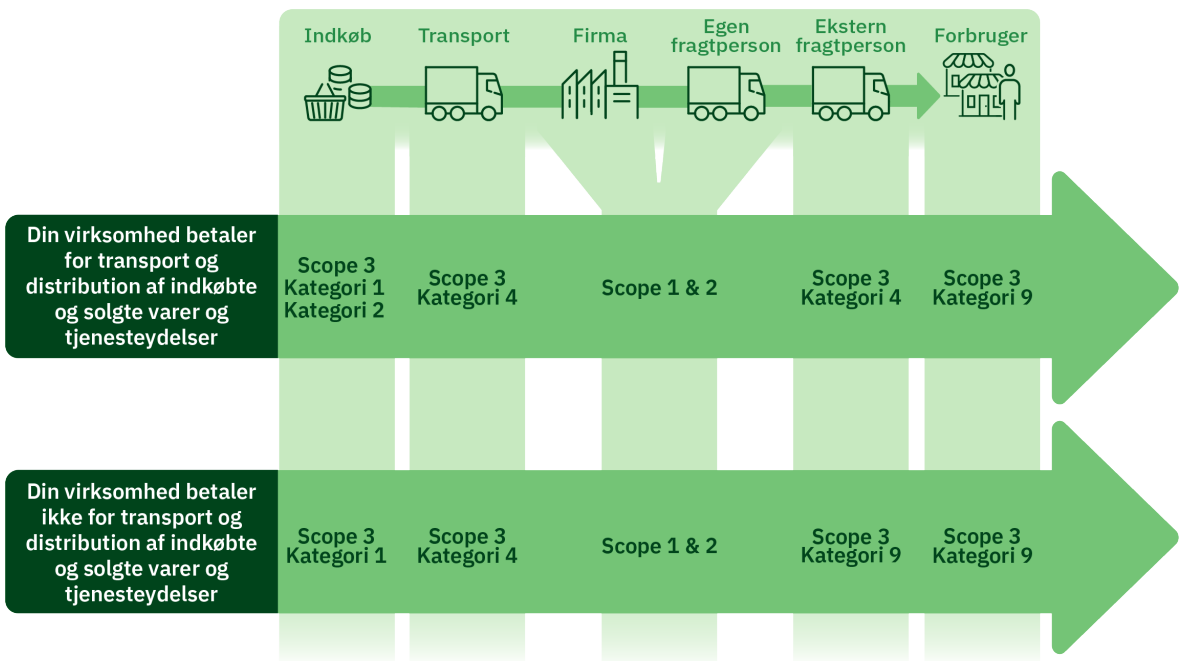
Indkøb

Transport

Firma

Egen fragtperson

Ekstern fragtperson

Forbruger

Din virksomhed betaler for transport og distribution af indkøbte og solgte varer og tjenesteydelser

Scope 3 Kategori 1 Kategori 2

Scope 3 Kategori 4

Scope 1 & 2

Scope 3 Kategori 4

Scope 3 Kategori 9

Din virksomhed betaler ikke for transport og distribution af indkøbte og solgte varer og tjenesteydelser

Scope 3 Kategori 1

Scope 3 Kategori 4

Scope 1 & 2

Scope 3 Kategori 9

Scope 3 Kategori 9